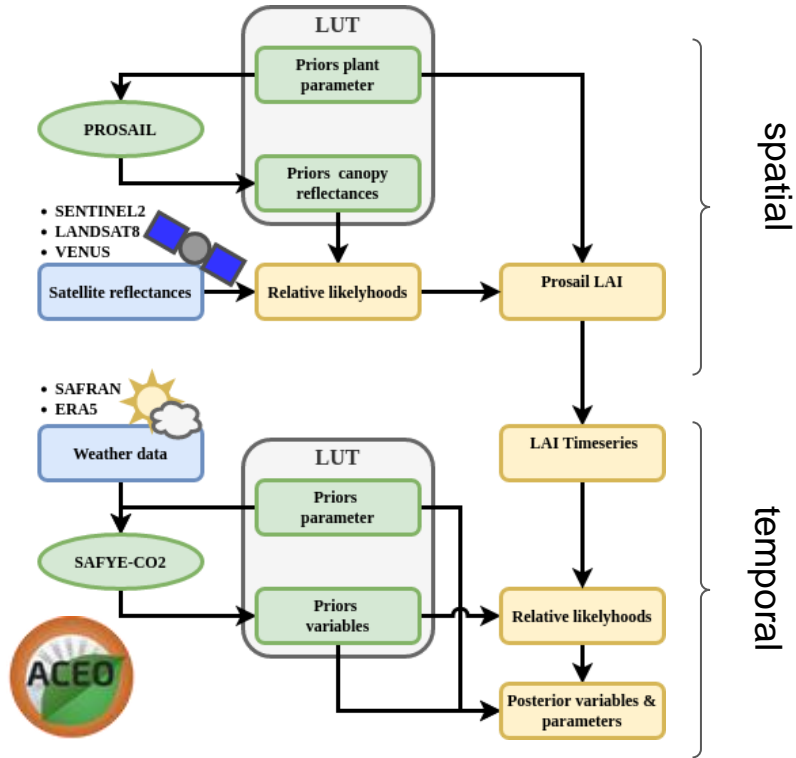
LUT

Priors plant parameter

PROSAIL

Priors canopy reflectances

spatial

- SENTINEL2
- LANDSAT8
- VENUS

Satellite reflectances

Relative likelyhoods

Prosail LAI

- SAFRAN
- ERA5

Weather data

LAI Timeseries

LUT

Priors parameter

temporal

SAFYE-CO2

Priors variables

Relative likelyhoods

ACEO

Posterior variables & parameters